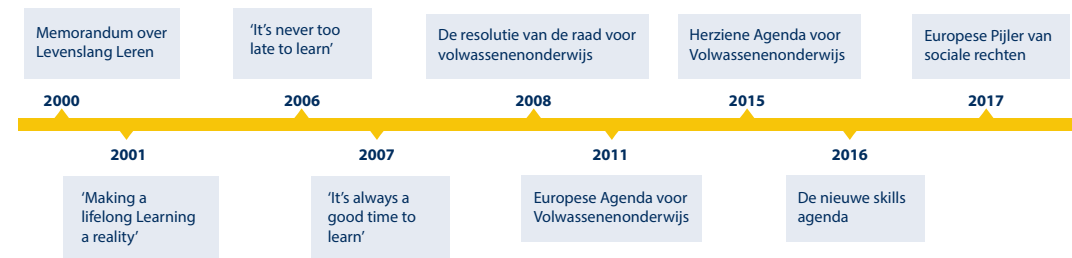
Memorandum over Levenslang Leren

2000

'It's never too late to learn'

2006

De resolutie van de raad voor volwassenenonderwijs

2008

Herziene Agenda voor Volwassenenonderwijs

2015

Europese Pijler van sociale rechten

2017

2001

'Making a lifelong Learning a reality'

2007

'It's always a good time to learn'

2011

Europese Agenda voor Volwassenenonderwijs

2016

De nieuwe skills agenda